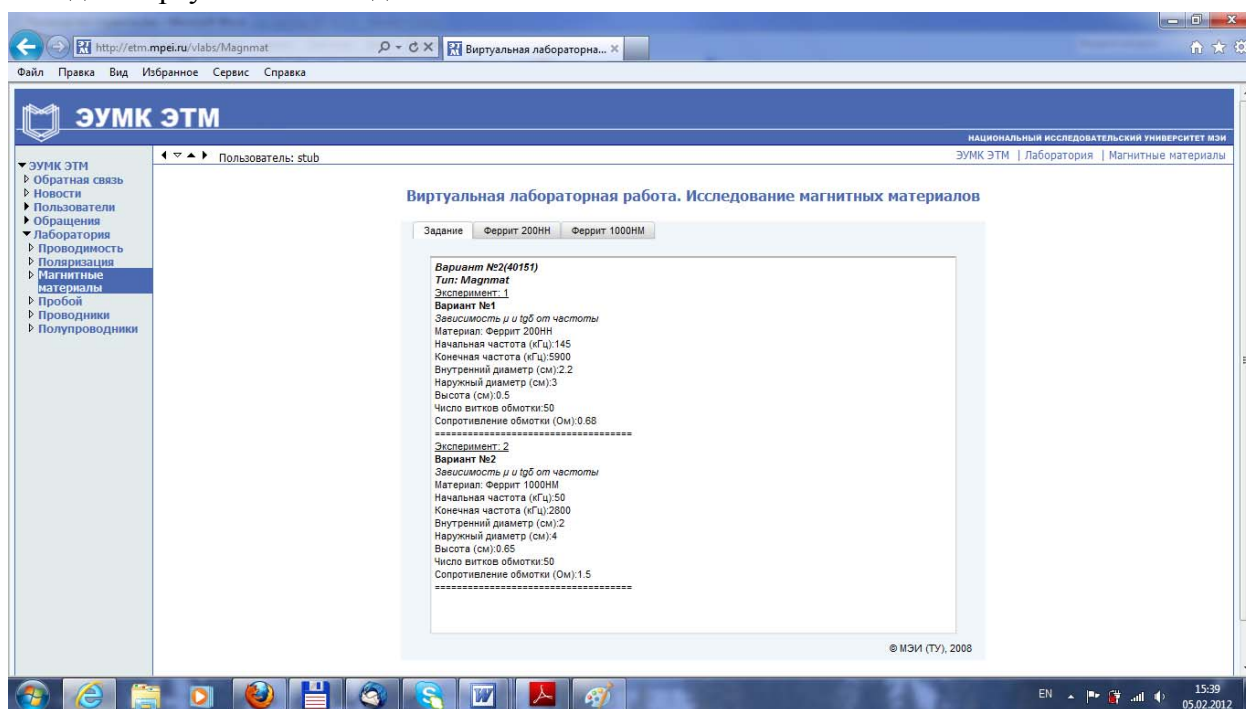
http://etm.mpei.ru/vlabs/Magnmat
Виртуальная лабораторна...

Файл Правка Вид Избранное Сервис Справка

ЭУМК ЭТМ

НАЦИОНАЛЬНЫЙ ИССЛЕДОВАТЕЛЬСКИЙ УНИВЕРСИТЕТ МЭИ

Пользователь: stub

ЭУМК ЭТМ | Лаборатория | Магнитные материалы

ЭУМК ЭТМ
Обратная связь
Новости
Пользователи
Обращения
Лаборатория
Проводимость
Поляризация
Магнитные материалы
Пробой
Проводники
Полупроводники

Виртуальная лабораторная работа. Исследование магнитных материалов

Задание | Феррит 200НН | Феррит 1000НМ

Вариант №2(40151)
Тип: Magnmat
Эксперимент: 1
Вариант №1
Зависимость μ и tgδ от частоты
Материал: Феррит 200НН
Начальная частота (кГц):145
Конечная частота (кГц):5900
Внутренний диаметр (см):2.2
Наружный диаметр (см):3
Высота (см):0.5
Число витков обмотки:50
Сопротивление обмотки (Ом):0.68
====================================
Эксперимент: 2
Вариант №2
Зависимость μ и tgδ от частоты
Материал: Феррит 1000НМ
Начальная частота (кГц):50
Конечная частота (кГц):2800
Внутренний диаметр (см):2
Наружный диаметр (см):4
Высота (см):0.65
Число витков обмотки:50
Сопротивление обмотки (Ом):1.5
====================================

© МЭИ (ТУ), 2008

EN 15:39 05.02.2012